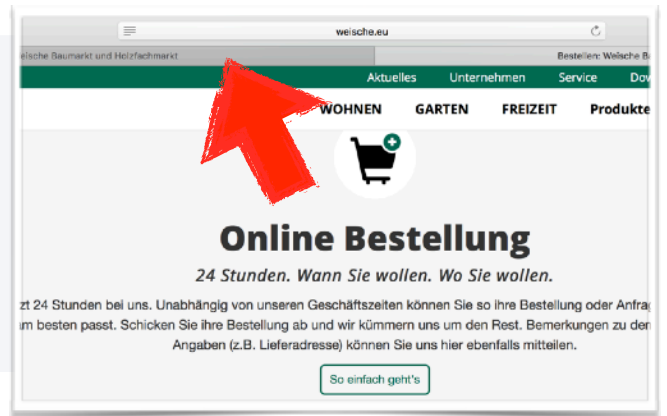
welsche.eu

elsche Baumarkt und Holzfachmarkt

Bestellen: Welsche B

Aktuelles Unternehmen Service Dov

WOHNEN GARTEN FREIZEIT Produkte

Online Bestellung

24 Stunden. Wann Sie wollen. Wo Sie wollen.

zt 24 Stunden bei uns. Unabhängig von unseren Geschäftszeiten können Sie so ihre Bestellung oder Anfrag m besten passt. Schicken Sie ihre Bestellung ab und wir kümmern uns um den Rest. Bemerkungen zu den Angaben (z.B. Lieferadresse) können Sie uns hier ebenfalls mitteilen.

So einfach geht's